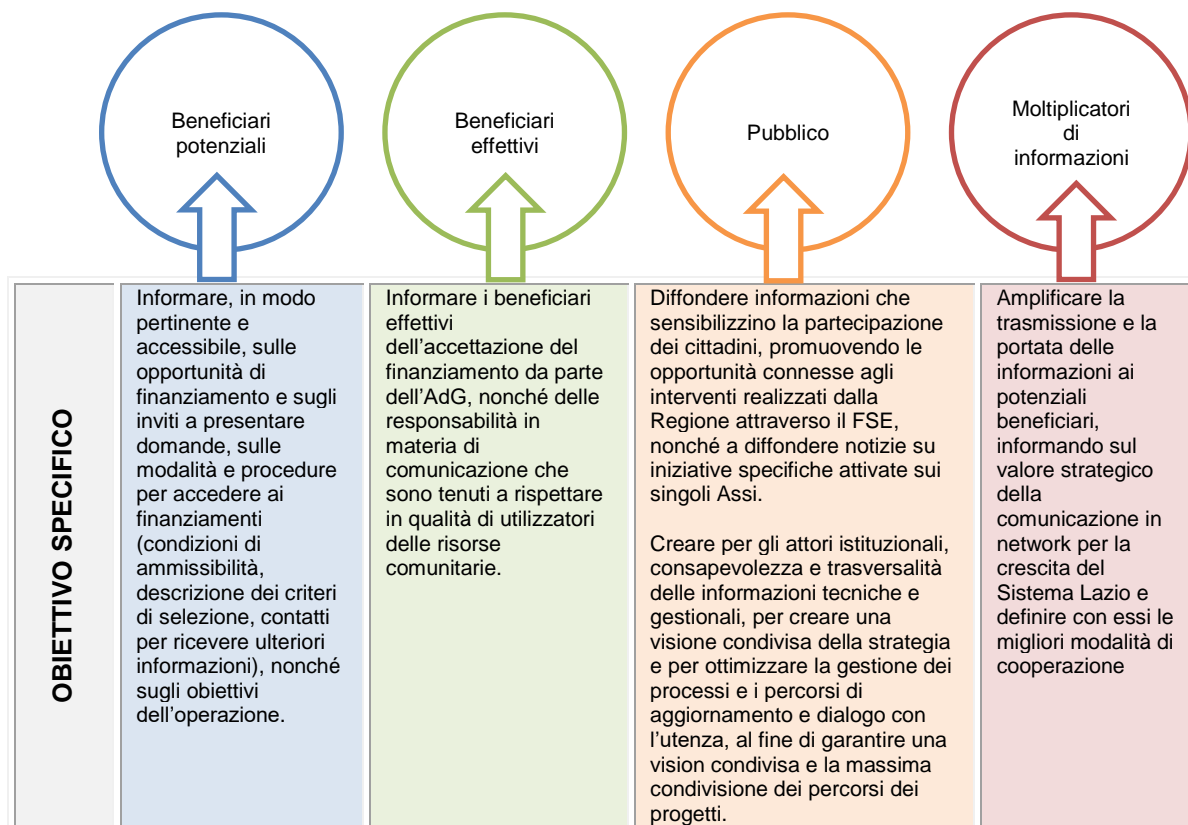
Beneficiari potenziali

Beneficiari effettivi

Pubblico

Moltiplicatori di informazioni

| OBIETTIVO SPECIFICO | Informare, in modo pertinente e accessibile, sulle opportunità di finanziamento e sugli inviti a presentare domande, sulle modalità e procedure per accedere ai finanziamenti (condizioni di ammissibilità, descrizione dei criteri di selezione, contatti per ricevere ulteriori informazioni), nonché sugli obiettivi dell'operazione. | Informare i beneficiari effettivi dell'accettazione del finanziamento da parte dell'AdG, nonché delle responsabilità in materia di comunicazione che sono tenuti a rispettare in qualità di utilizzatori delle risorse comunitarie. | Diffondere informazioni che sensibilizzino la partecipazione dei cittadini, promuovendo le opportunità connesse agli interventi realizzati dalla Regione attraverso il FSE, nonché a diffondere notizie su iniziative specifiche attivate sui singoli Assi.<br><br>Creare per gli attori istituzionali, consapevolezza e trasversalità delle informazioni tecniche e gestionali, per creare una visione condivisa della strategia e per ottimizzare la gestione dei processi e i percorsi di aggiornamento e dialogo con l'utenza, al fine di garantire una vision condivisa e la massima condivisione dei percorsi dei progetti. | Amplificare la trasmissione e la portata delle informazioni ai potenziali beneficiari, informando sul valore strategico della comunicazione in network per la crescita del Sistema Lazio e definire con essi le migliori modalità di cooperazione |